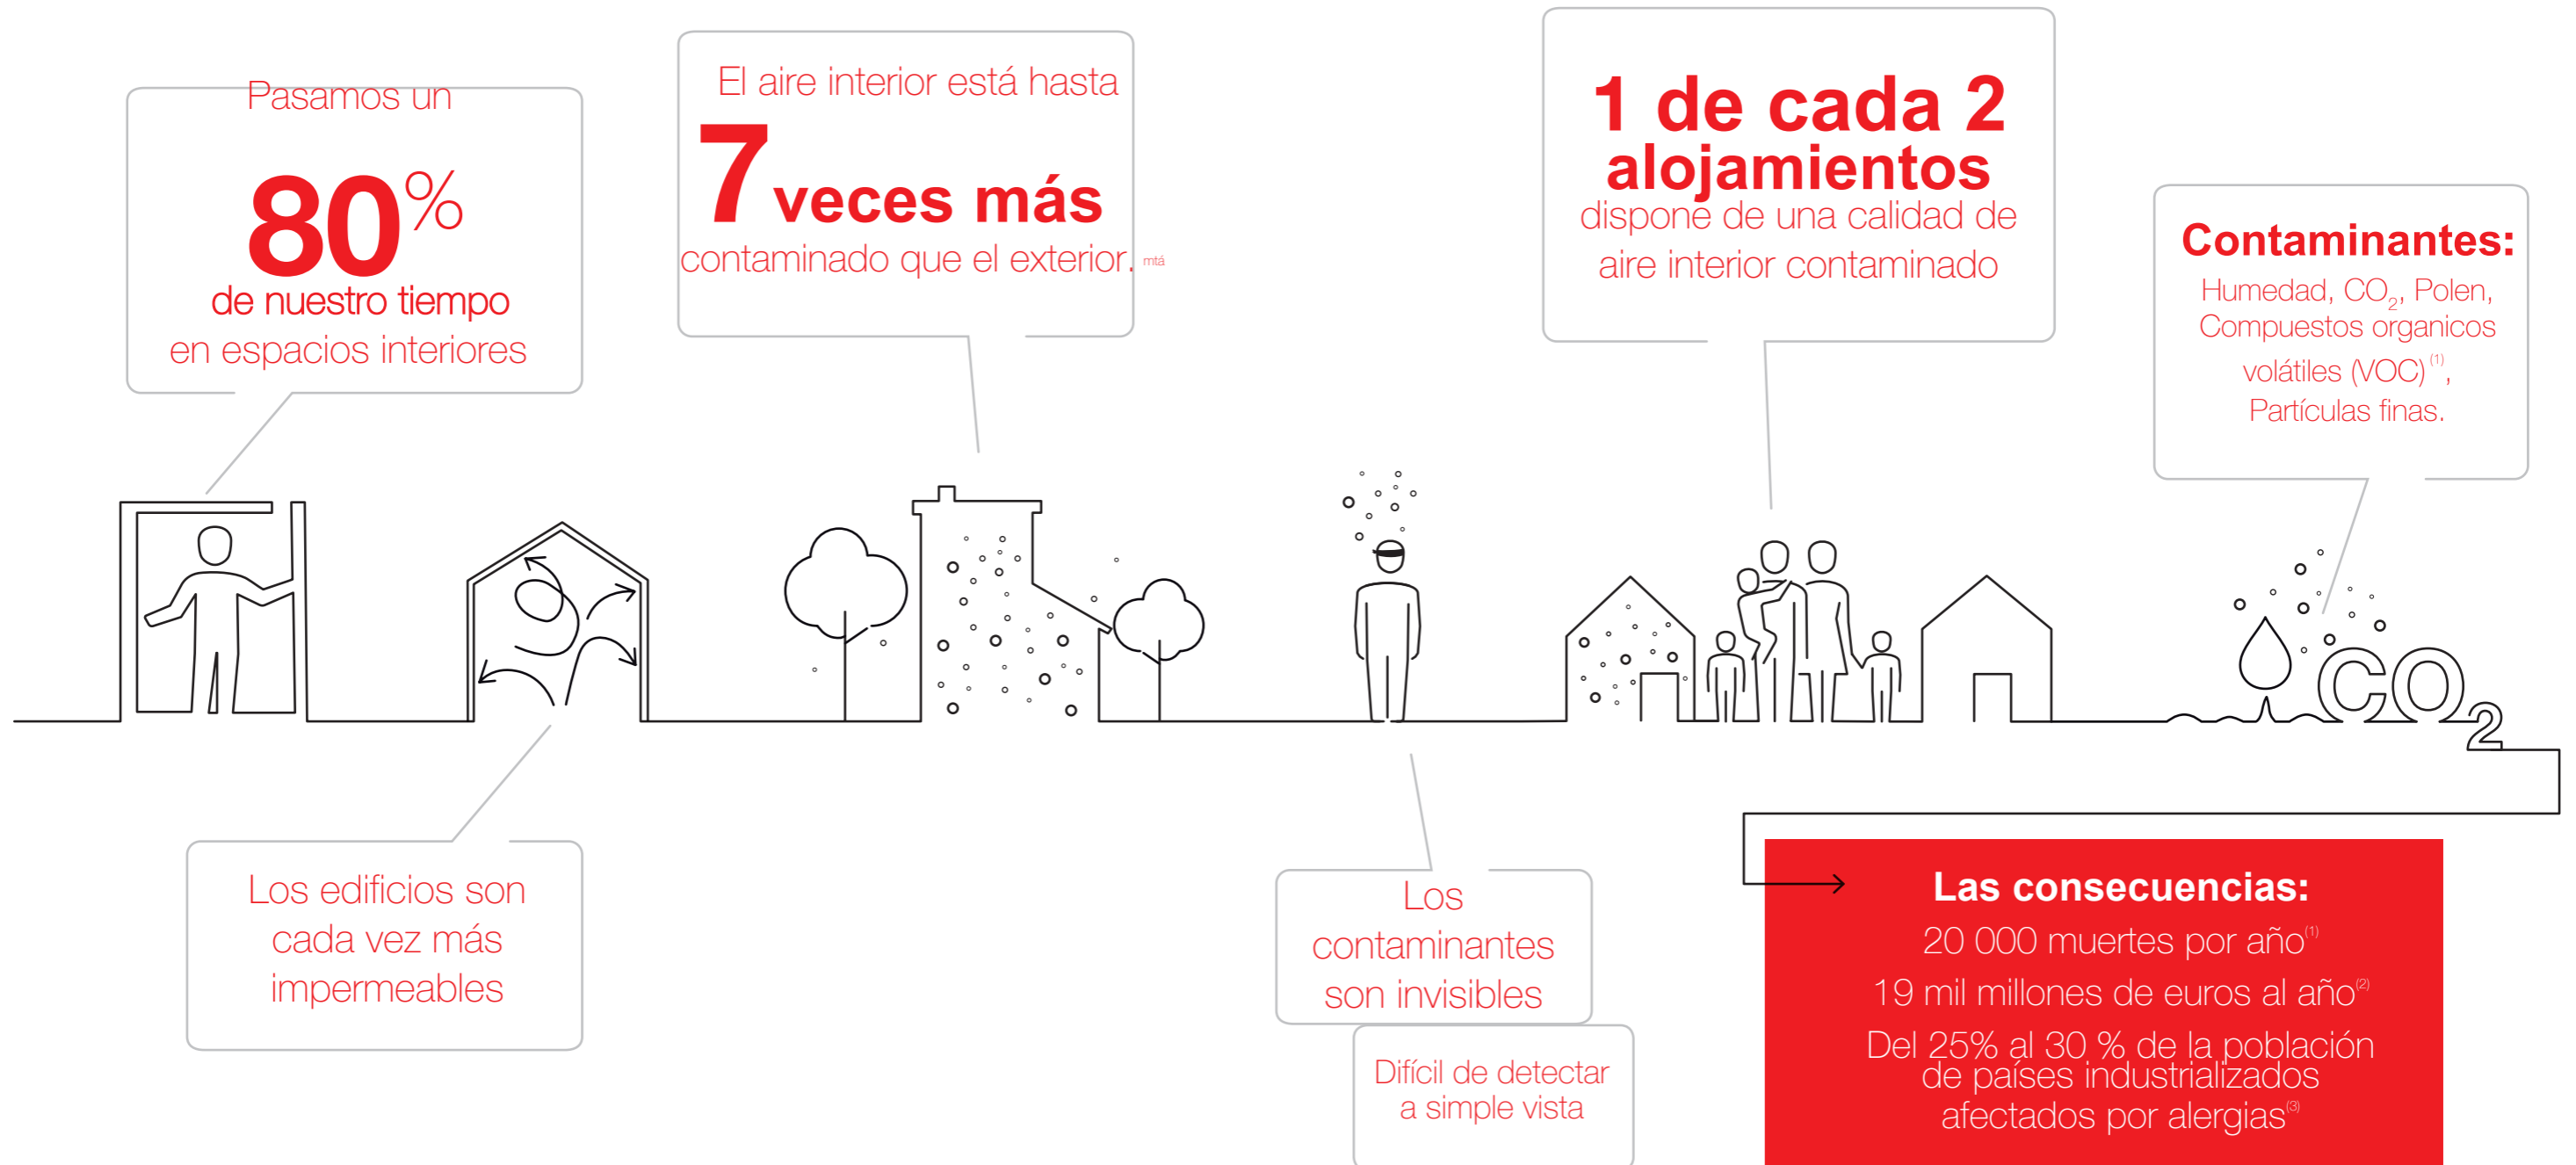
Pasamos un

80%

de nuestro tiempo en espacios interiores

El aire interior está hasta

7 veces más

contaminado que el exterior. mtá

1 de cada 2 alojamientos

dispone de una calidad de aire interior contaminado

Contaminantes:

Humedad, $CO_2$, Polen, Compuestos organicos volátiles (VOC)$^{(1)}$, Partículas finas.

$CO_2$

Los edificios son cada vez más impermeables

Los contaminantes son invisibles

Difícil de detectar a simple vista

Las consecuencias:

20 000 muertes por año$^{(1)}$

19 mil millones de euros al año$^{(2)}$

Del 25% al 30 % de la población de países industrializados afectados por alergias$^{(3)}$